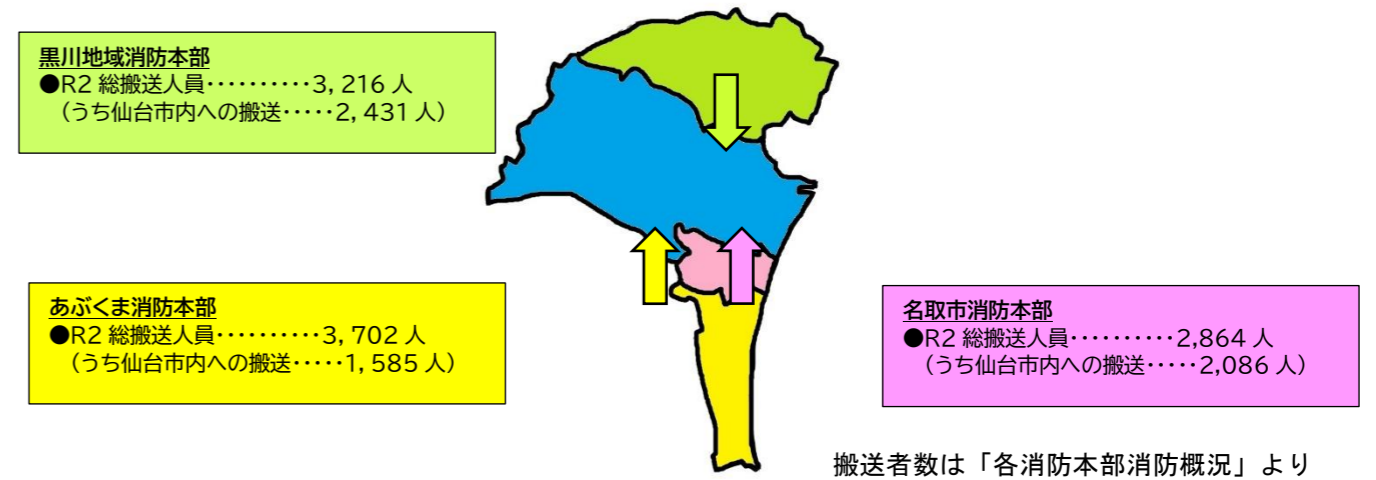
黒川地域消防本部
●R2 総搬送人員･･････････3, 216 人
（うち仙台市内への搬送･････2, 431 人）

あぶくま消防本部
●R2 総搬送人員･･････････3, 702 人
（うち仙台市内への搬送･････1, 585 人）

名取市消防本部
●R2 総搬送人員･･････････2,864 人
（うち仙台市内への搬送･････2,086 人）

搬送者数は「各消防本部消防概況」より